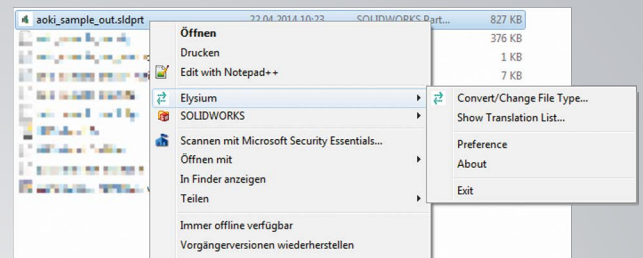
aoki_sample_out.sldprt 22.04.2014 10:23 SOLIDWORKS Part... 827 KB
376 KB
1 KB
7 KB

Öffnen
Drucken
Edit with Notepad++
Elysium
SOLIDWORKS
Scannen mit Microsoft Security Essentials...
Öffnen mit
In Finder anzeigen
Teilen
Immer offline verfügbar
Vorgängerversionen wiederherstellen

Convert/Change File Type...
Show Translation List...
Preference
About
Exit